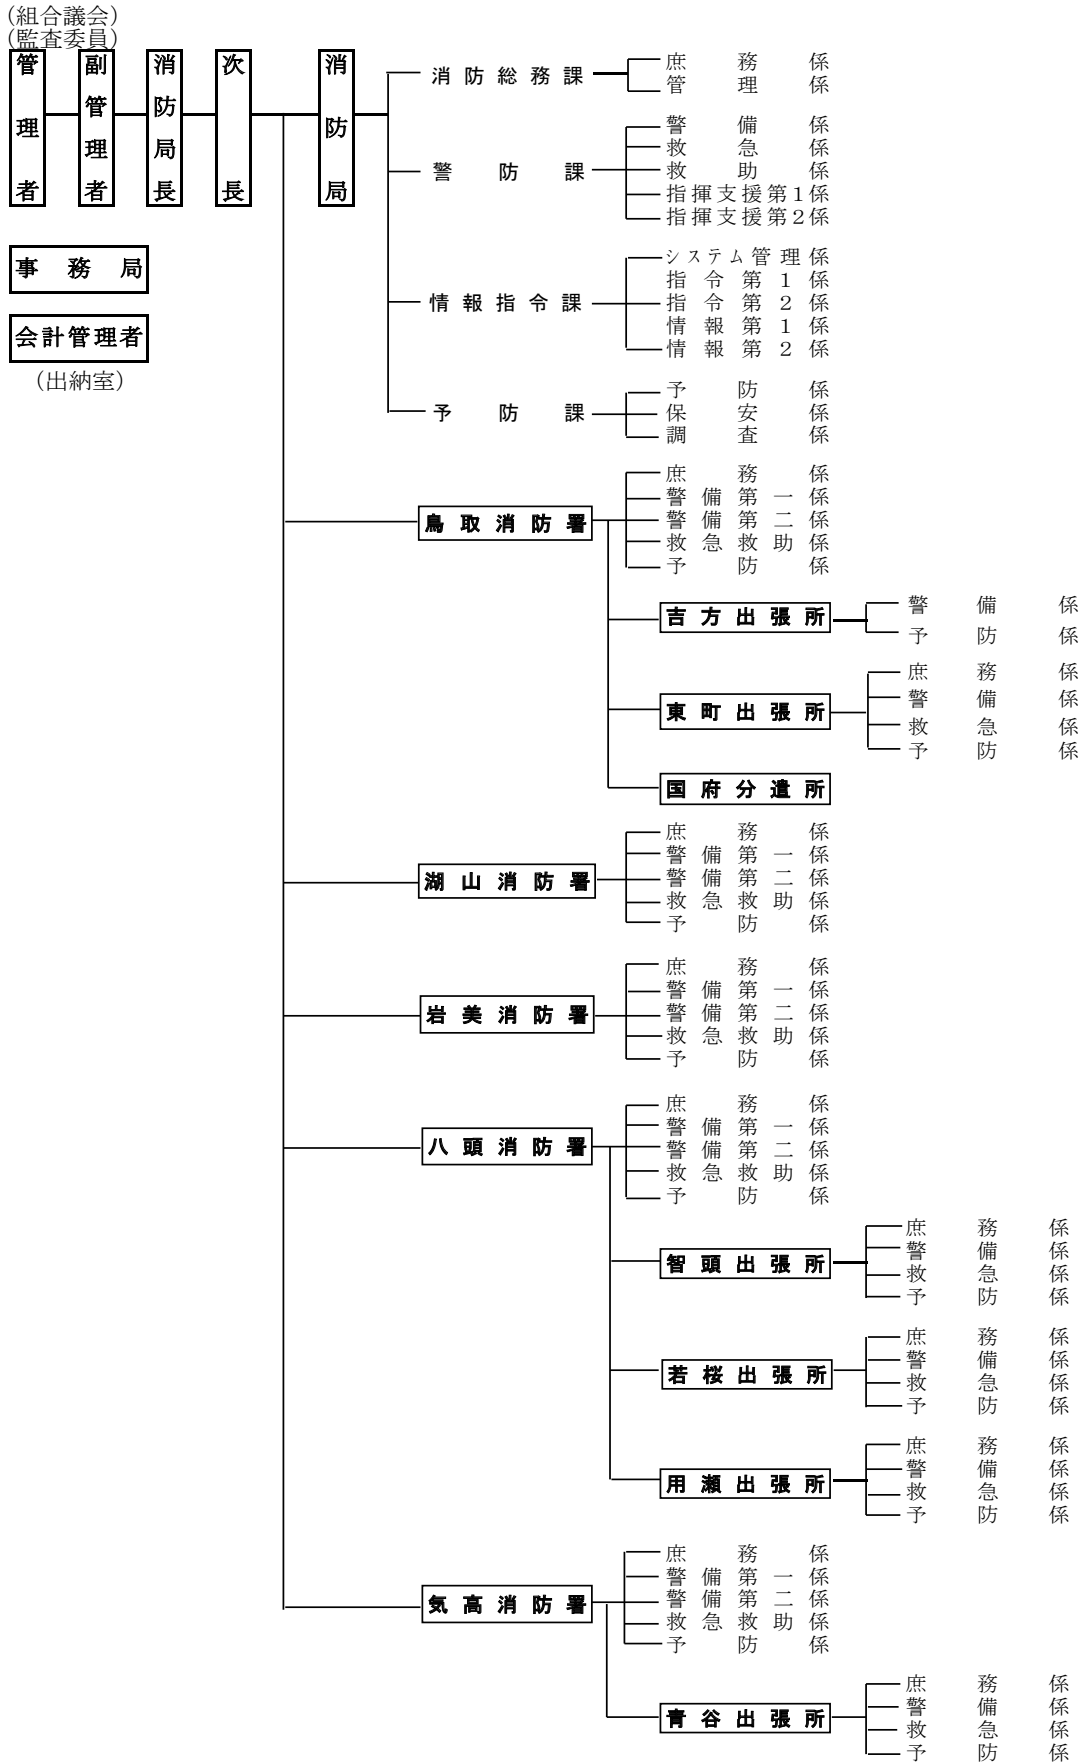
(組合議会)
(監査委員)

管理者

副管理者

消防局長

次長

消防局

事務局

会計管理者
(出納室)

消防総務課
庶務係
管理係

警防課
警備係
救急係
救助係
指揮支援第1係
指揮支援第2係

情報指令課
システム管理係
指令第1係
指令第2係
情報第1係
情報第2係

予防課
予防係
保安係
調査係

鳥取消防署
庶務係
警備第一係
警備第二係
救急救助係
予防係

吉方出張所
警備係
予防係

東町出張所
庶務係
警備係
救急係
予防係

国府分遣所

湖山消防署
庶務係
警備第一係
警備第二係
救急救助係
予防係

岩美消防署
庶務係
警備第一係
警備第二係
救急救助係
予防係

八頭消防署
庶務係
警備第一係
警備第二係
救急救助係
予防係

智頭出張所
庶務係
警備係
救急係
予防係

若桜出張所
庶務係
警備係
救急係
予防係

用瀬出張所
庶務係
警備係
救急係
予防係

気高消防署
庶務係
警備第一係
警備第二係
救急救助係
予防係

青谷出張所
庶務係
警備係
救急係
予防係